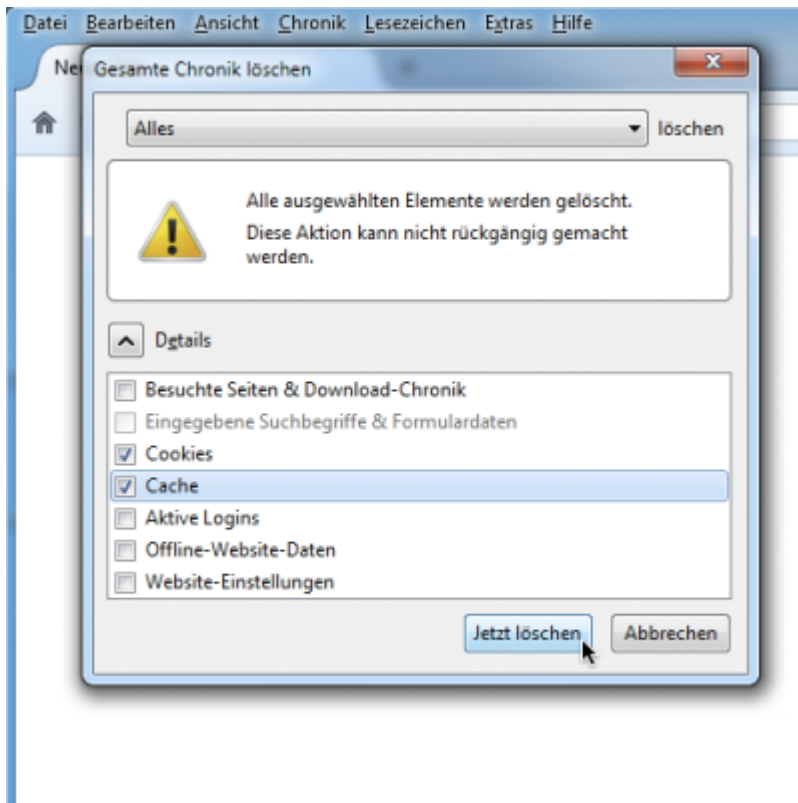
Datei Bearbeiten Ansicht Chronik Lesezeichen Extras Hilfe

Ne

Gesamte Chronik löschen

Alles löschen

Alle ausgewählten Elemente werden gelöscht.

Diese Aktion kann nicht rückgängig gemacht werden.

Details

Besuchte Seiten & Download-Chronik
Eingegebene Suchbegriffe & Formulardaten
Cookies
Cache
Aktive Logins
Offline-Website-Daten
Website-Einstellungen

Jetzt löschen Abbrechen